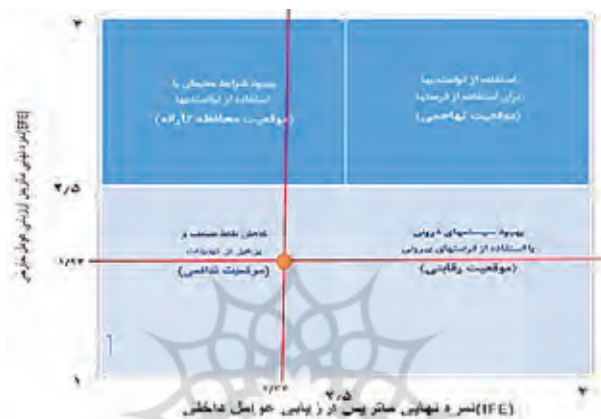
۴

بهبود شرایط محیطی با استفاده از توانمندیها (موقعیت محافظه کارانه)

استفاده از توانمندیها برای استفاده از فرصتها (موقعیت تهاجمی)

۲/۵

کاهش نقاط ضعف و پرهیز از تهدیدات (موقعیت تدافعی)

بهبود سیستمهای درونی با استفاده از فرصتهای بیرونی (موقعیت رقابتی)

۱/۲۳

۱

۱/۲۳

۲/۵

۴

(EFE)نمره نهایی ماتریس ارزیابی عوامل خارجی

(IFE)نمره نهایی ماتریس ارزیابی عوامل داخلی